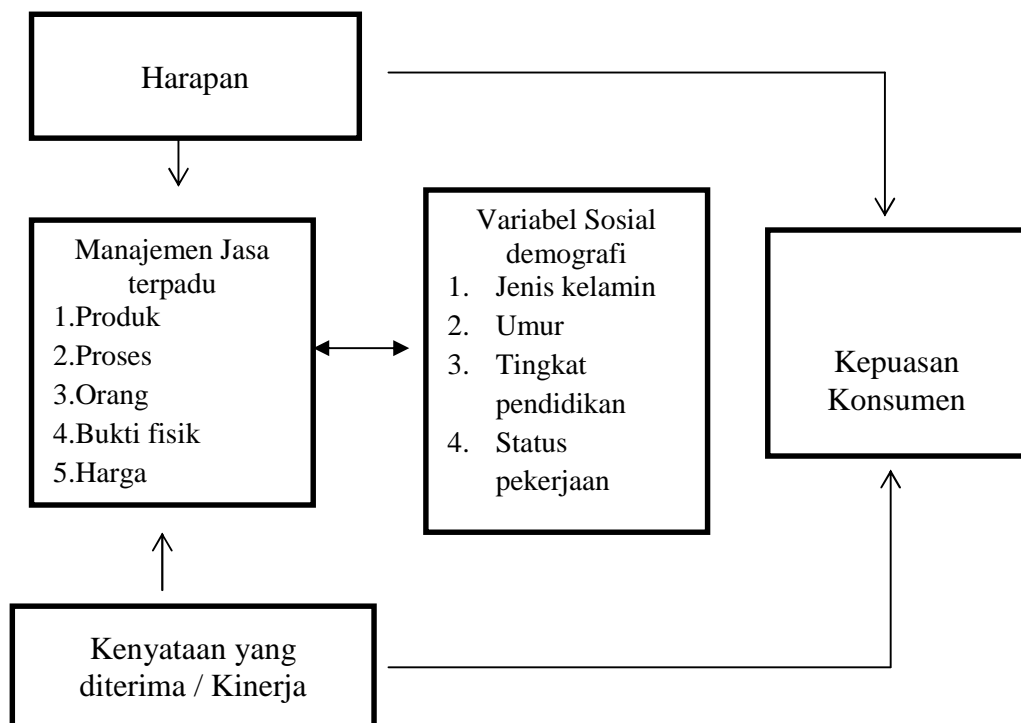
Harapan

Manajemen Jasa terpadu
1.Produk
2.Proses
3.Orang
4.Bukti fisik
5.Harga

Variabel Sosial demografi
1. Jenis kelamin
2. Umur
3. Tingkat pendidikan
4. Status pekerjaan

Kepuasan Konsumen

Kenyataan yang diterima / Kinerja